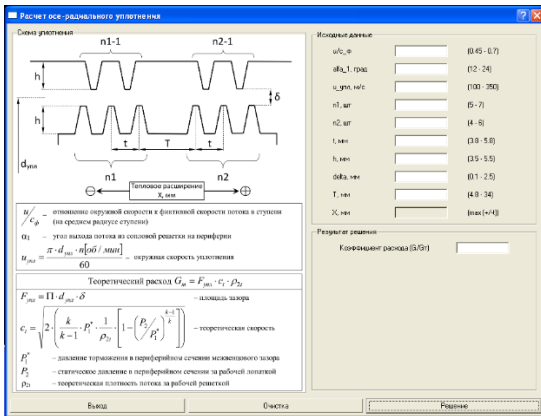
Расчет осе-радиального уплотнения

Схема уплотнения

n1-1

n2-1

h

δ

h

$d_{упл}$

t

T

n1

n2

Тепловое расширение X, мм

$\ominus$

$\oplus$

$u/c_ф$ – отношение окружной скорости к фиктивной скорости потока в ступени (на среднем радиусе ступени)

$\alpha_1$ – угол выхода потока из сопловой решетки на периферии

$u_{упл} = \frac{\pi \cdot d_{упл} \cdot n[об/мин]}{60}$ – окружная скорость уплотнения

Теоретический расход $G_{т} = F_{упл} \cdot c_t \cdot \rho_{2t}$

$F_{упл} = \Pi \cdot d_{упл} \cdot \delta$ – площадь зазора

$c_t = \sqrt{2 \cdot \left(\frac{k}{k-1} \cdot P_1^* \cdot \frac{1}{\rho_{2t}} \cdot \left[1-\left(\frac{P_2}{P_1^*}\right)^{\frac{k-1}{k}}\right]\right)}$ – теоретическая скорость

$P_1^*$ – давление торможения в периферийном сечении межвенцового зазора

$P_2$ – статическое давление в периферийном сечении за рабочей лопаткой

$\rho_{2t}$ – теоретическая плотность потока за рабочей решеткой

Исходные данные

u/c_ф (0.45 - 0.7)

alfa_1, град (12 - 24)

u_упл, м/с (100 - 350)

n1, шт (5 - 7)

n2, шт (4 - 6)

t, мм (3.8 - 5.8)

h, мм (3.5 - 5.5)

delta, мм (0.1 - 2.5)

T, мм (4.8 - 34)

X, мм (max [+/-4])

Результат решения

Коэффициент расхода (G/Gт)

Вывод

Очистка

Решение